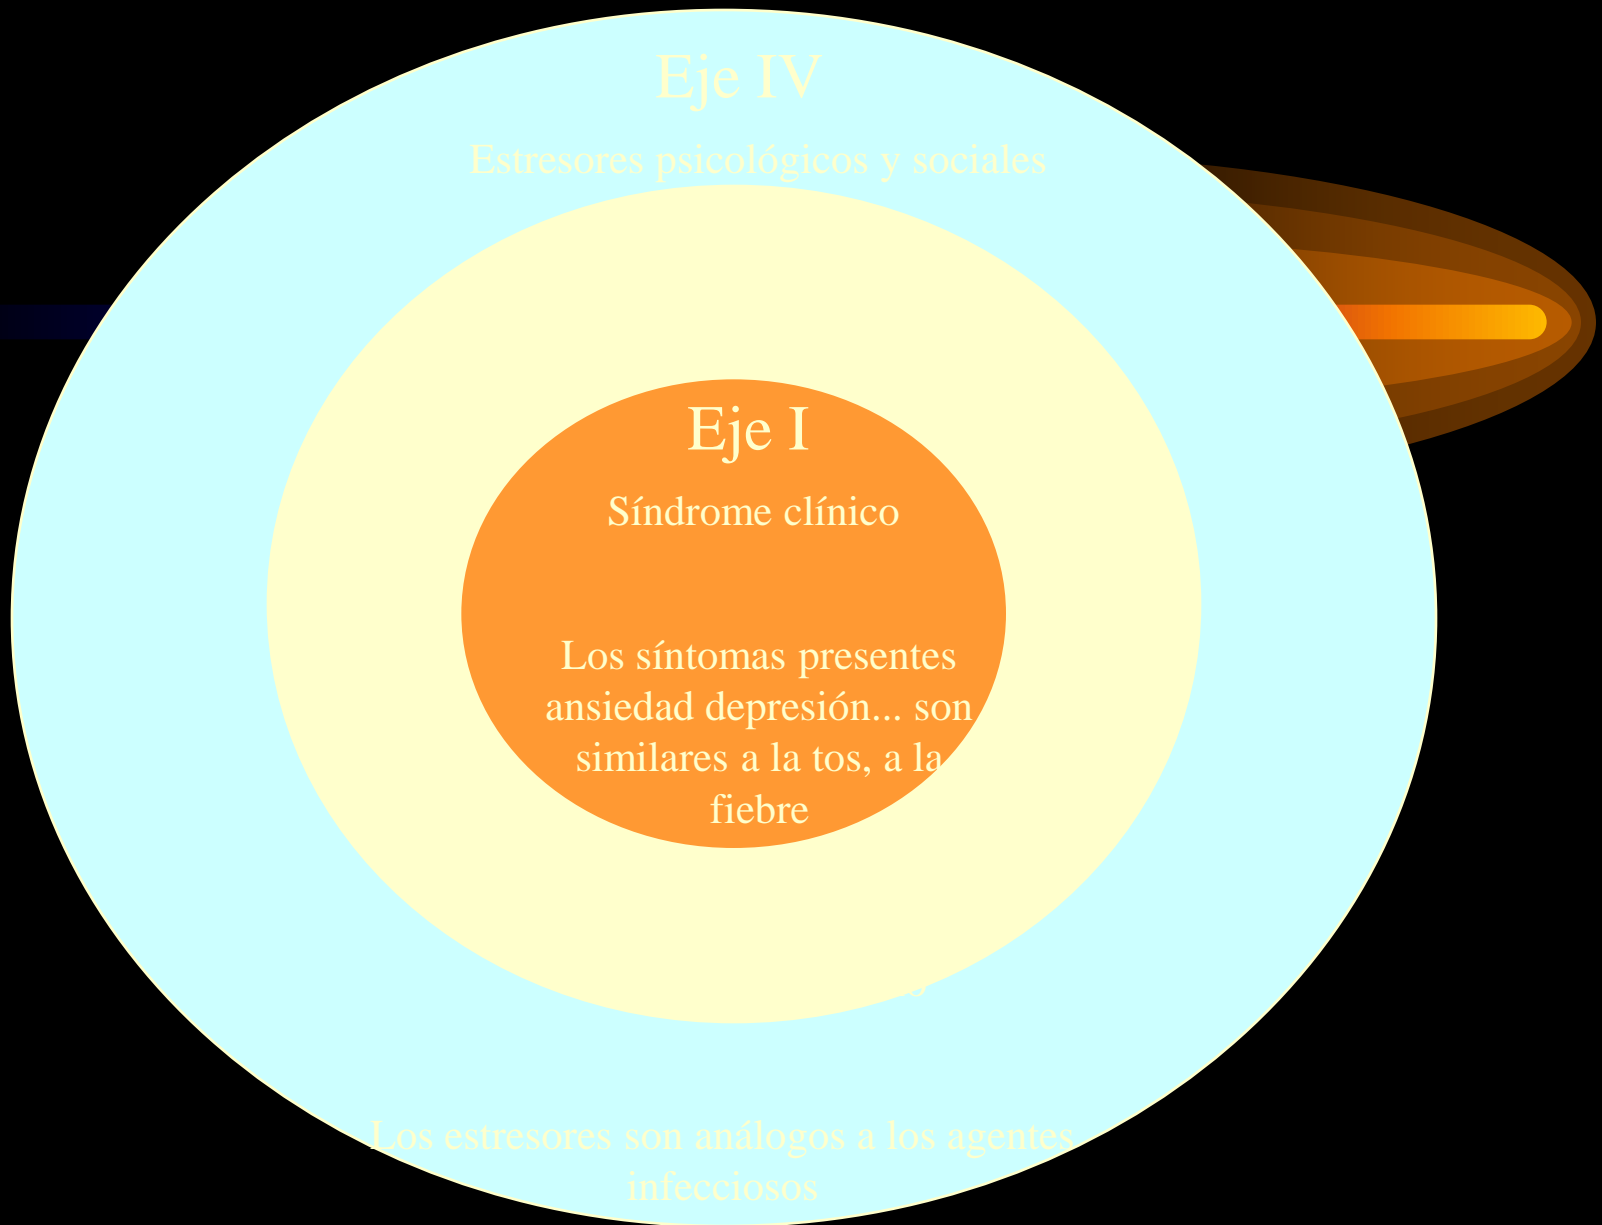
Eje IV

Estresores psicológicos y sociales

Eje I

Síndrome clínico

Los síntomas presentes ansiedad depresión... son similares a la tos, a la fiebre

Los estresores son análogos a los agentes infecciosos